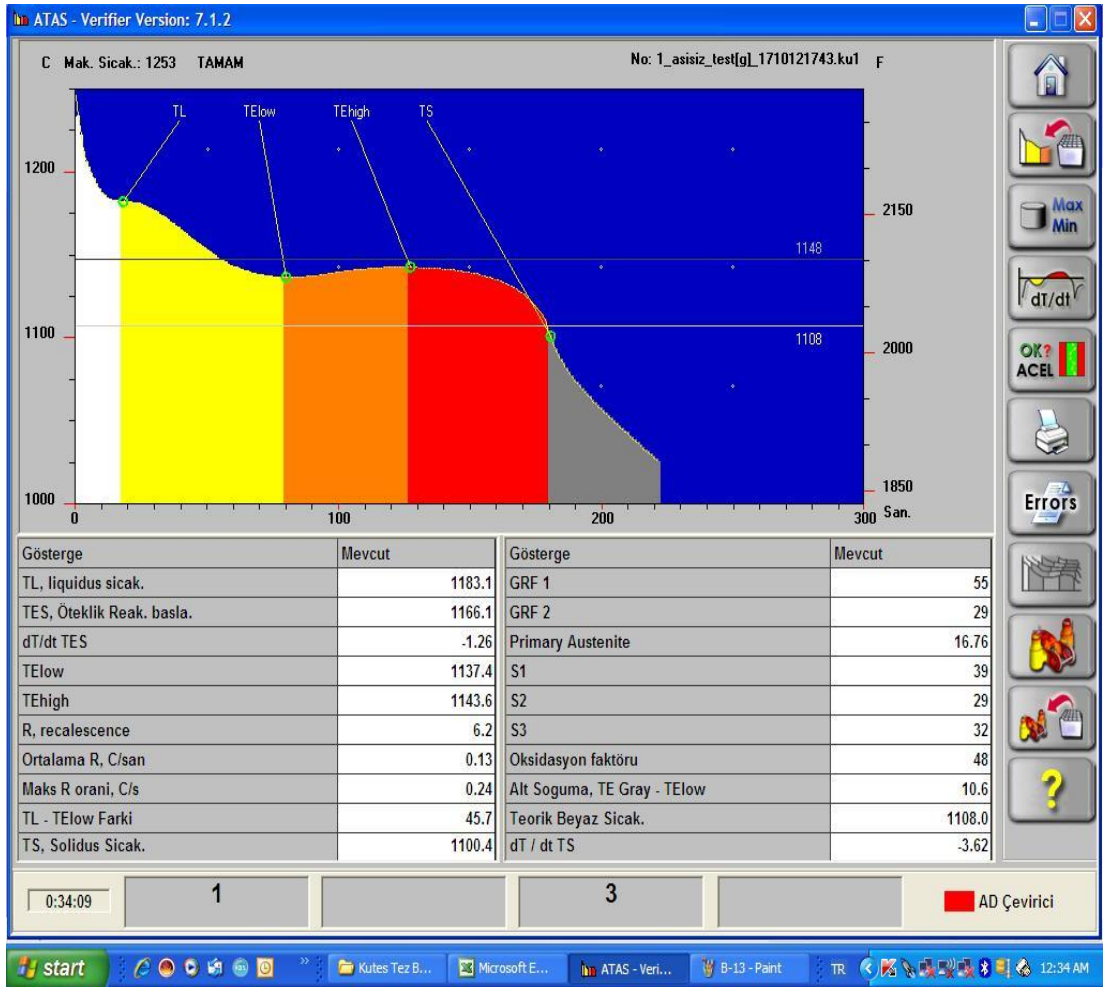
ATAS - Verifier Version: 7.1.2

C Mak. Sicak.: 1253 TAMAM

No: 1_asisiz_test[g]_1710121743.ku1 F

TL TElow TEhigh TS

1200
1100
1000

2150
2000
1850

1148
1108

0 100 200 300 San.

Max Min

dT/dt

OK? ACEL

Errors

?

| Gösterge | Mevcut |
|---|---|
| TL, liquidus sicak. | 1183.1 |
| TES, Öteklik Reak. basla. | 1166.1 |
| dT/dt TES | -1.26 |
| TElow | 1137.4 |
| TEhigh | 1143.6 |
| R, recalescence | 6.2 |
| Ortalama R, C/san | 0.13 |
| Maks R orani, C/s | 0.24 |
| TL - TElow Farki | 45.7 |
| TS, Solidus Sicak. | 1100.4 |

| Gösterge | Mevcut |
|---|---|
| GRF 1 | 55 |
| GRF 2 | 29 |
| Primary Austenite | 16.76 |
| S1 | 39 |
| S2 | 29 |
| S3 | 32 |
| Oksidasyon faktöru | 48 |
| Alt Soguma, TE Gray - TElow | 10.6 |
| Teorik Beyaz Sicak. | 1108.0 |
| dT / dt TS | -3.62 |

0:34:09 1 3 AD Çevirici

start Kutes Tez B... Microsoft E... ATAS - Veri... B-13 - Paint TR 12:34 AM